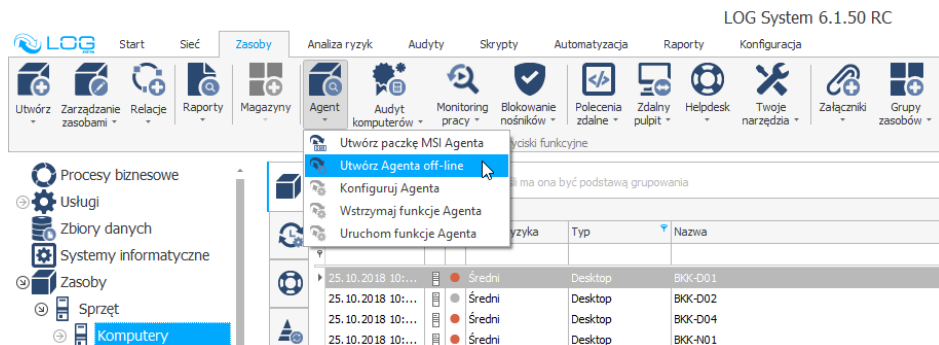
LOG System 6.1.50 RC

LOG

Start Sieć Zasoby Analiza ryzyk Audyty Skrypty Automatyzacja Raporty Konfiguracja

Utwórz Zarządzanie zasobami Relacje Raporty Magazyny Agent Audyt komputerów Monitoring pracy Blokowanie nośników Polecenia zdalne Zdalny pulpit Helpdesk Twoje narzędzia Załączniki Grupy zasobów

Utwórz paczkę MSI Agenta
Utwórz Agenta off-line
Konfiguruj Agenta
Wstrzymaj funkcje Agenta
Uruchom funkcje Agenta

yciski funkcyjne

ma ona być podstawą grupowania

Procesy biznesowe
Usługi
Zbiory danych
Systemy informatyczne
Zasoby
Sprzęt
Komputery

yzyka Typ Nazwa

| | | | | |
|---|---|---|---|---|
| 25.10.2018 10:... | | Średni | Desktop | BKK-D01 |
| 25.10.2018 10:... | | Średni | Desktop | BKK-D02 |
| 25.10.2018 10:... | | Średni | Desktop | BKK-D04 |
| 25.10.2018 10:... | | Średni | Desktop | BKK-N01 |